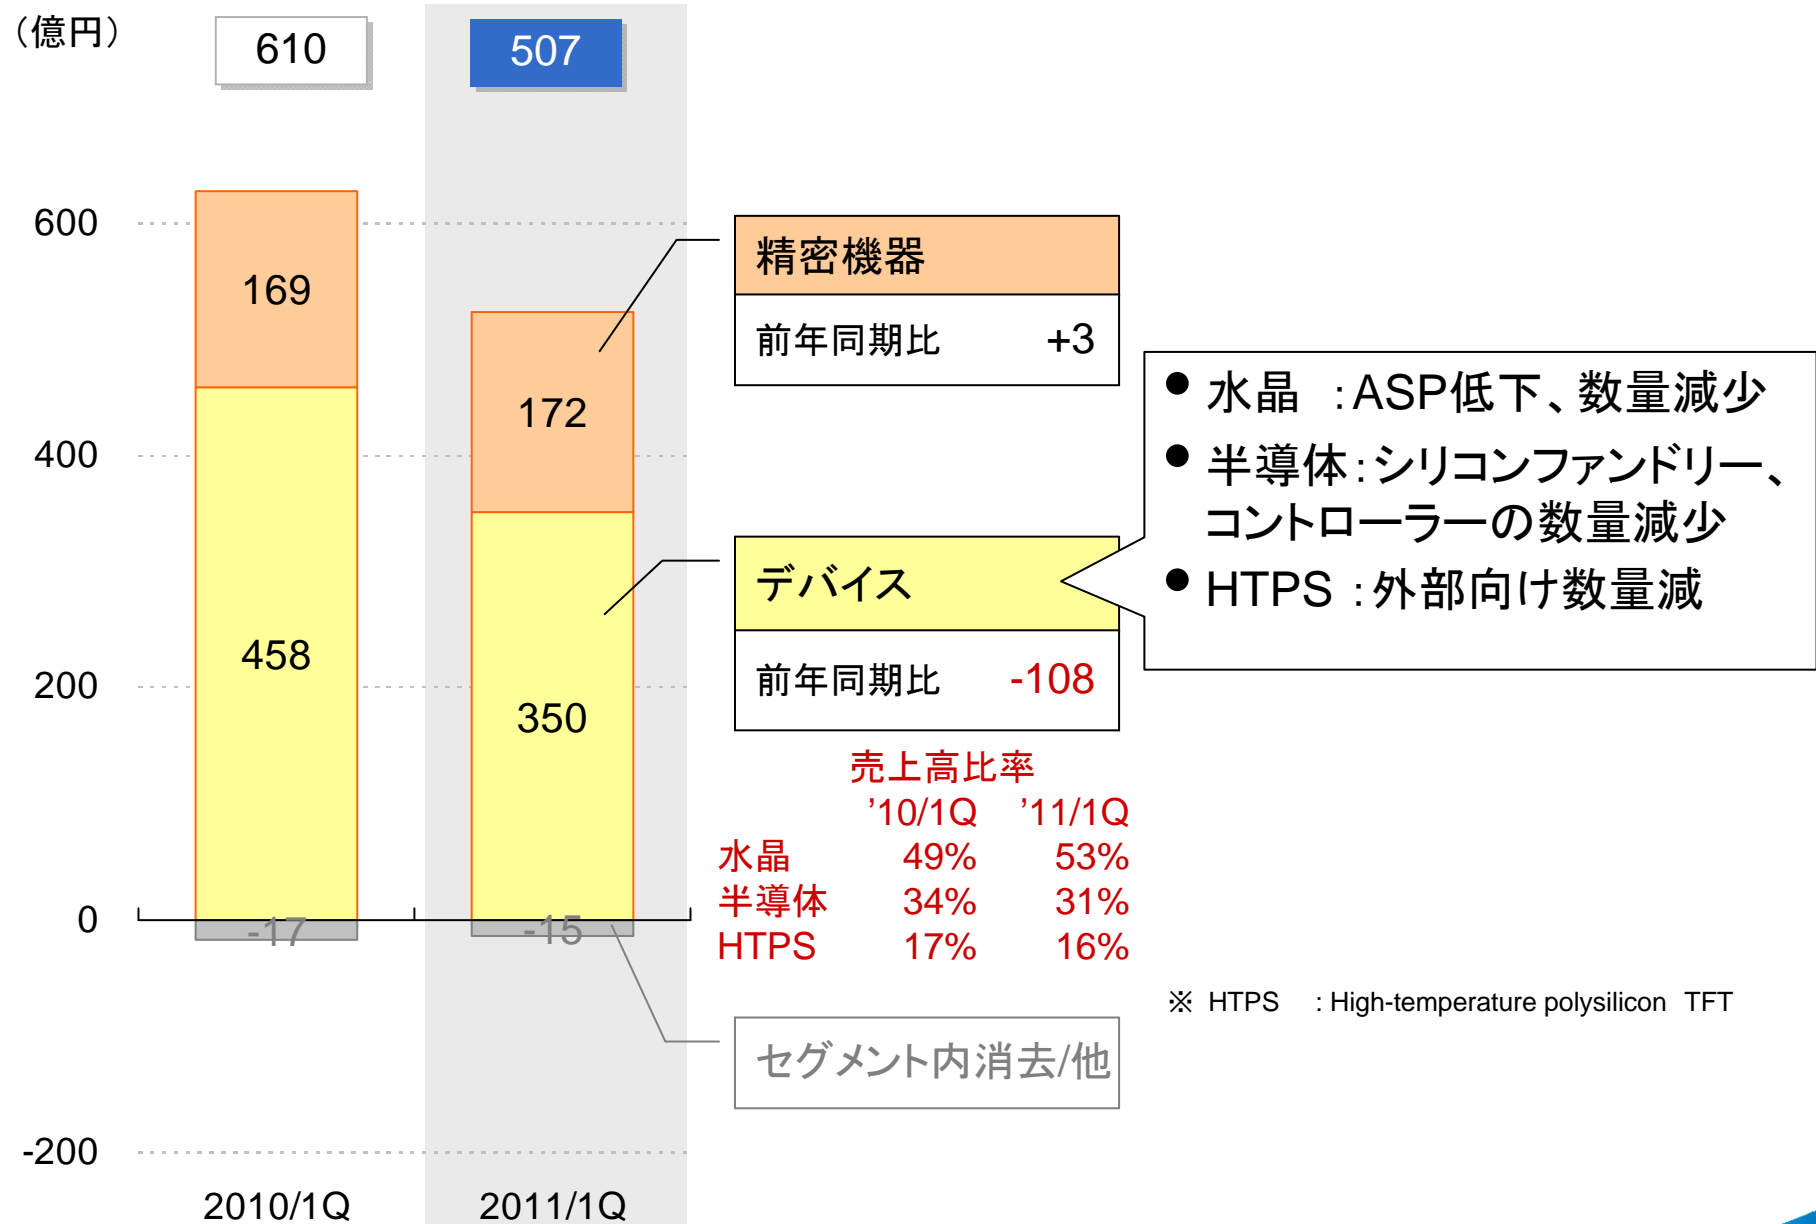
（億円）

610

507

600

400

200

0

-200

169

458

-17

172

350

-15

2010/1Q

2011/1Q

精密機器

前年同期比 +3

デバイス

前年同期比 -108

● 水晶 ：ASP低下、数量減少
● 半導体：シリコンファンドリー、コントローラーの数量減少
● HTPS ：外部向け数量減

売上高比率

| | '10/1Q | '11/1Q |
|---|---|---|
| 水晶 | 49% | 53% |
| 半導体 | 34% | 31% |
| HTPS | 17% | 16% |

※ HTPS ：High-temperature polysilicon TFT

セグメント内消去/他